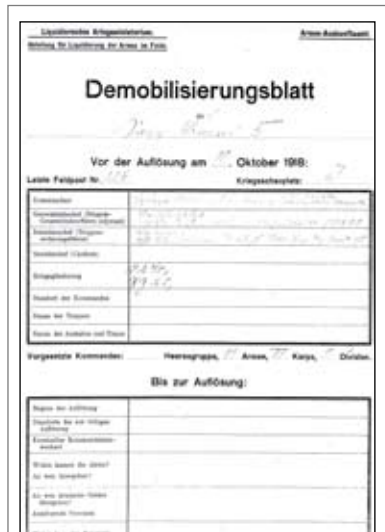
Liquidierendes Kriegsministerium.
Abteilung für Liquidierung der Armee im Felde.

Armee-Auskunftsstelle.

Demobilisierungsblatt

der

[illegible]

Vor der Auflösung am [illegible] Oktober 1918:

Letzte Feldpost Nr. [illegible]

Kriegsschauplatz: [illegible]

| | |
|---|---|
| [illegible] | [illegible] |
| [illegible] | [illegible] |
| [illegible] | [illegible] |
| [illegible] | |
| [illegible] | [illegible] |
| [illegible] | |
| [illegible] | |
| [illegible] | |

Vorgesetzte Kommanden: Heeresgruppe, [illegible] Armee, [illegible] Korps, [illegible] Division.

Bis zur Auflösung:

| | |
|---|---|
| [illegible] | |
| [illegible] | |
| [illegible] | |
| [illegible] | |
| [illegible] | |
| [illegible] | |
| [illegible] | |